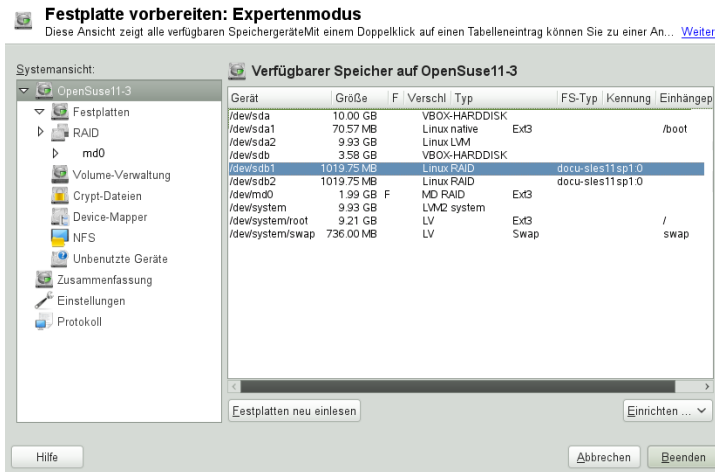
Festplatte vorbereiten: Expertenmodus

Diese Ansicht zeigt alle verfügbaren SpeichergeräteMit einem Doppelklick auf einen Tabelleneintrag können Sie zu einer An... Weiter

Systemansicht:

OpenSuse11-3
Festplatten
RAID
md0
Volume-Verwaltung
Crypt-Dateien
Device-Mapper
NFS
Unbenutzte Geräte
Zusammenfassung
Einstellungen
Protokoll

Verfügbarer Speicher auf OpenSuse11-3

| Gerät | Größe | F | Verschl | Typ | FS-Typ | Kennung | Einhängep |
|---|---|---|---|---|---|---|---|
| /dev/sda | 10.00 GB | | | VBOX-HARDDISK | | | |
| /dev/sda1 | 70.57 MB | | | Linux native | Ext3 | | /boot |
| /dev/sda2 | 9.93 GB | | | Linux LVM | | | |
| /dev/sdb | 3.58 GB | | | VBOX-HARDDISK | | | |
| /dev/sdb1 | 1019.75 MB | | | Linux RAID | | docu-sles11sp1:0 | |
| /dev/sdb2 | 1019.75 MB | | | Linux RAID | | docu-sles11sp1:0 | |
| /dev/md0 | 1.99 GB | F | | MD RAID | Ext3 | | |
| /dev/system | 9.93 GB | | | LVM2 system | | | |
| /dev/system/root | 9.21 GB | | | LV | Ext3 | | / |
| /dev/system/swap | 736.00 MB | | | LV | Swap | | swap |

Festplatten neu einlesen
Einrichten ...

Hilfe
Abbrechen
Beenden